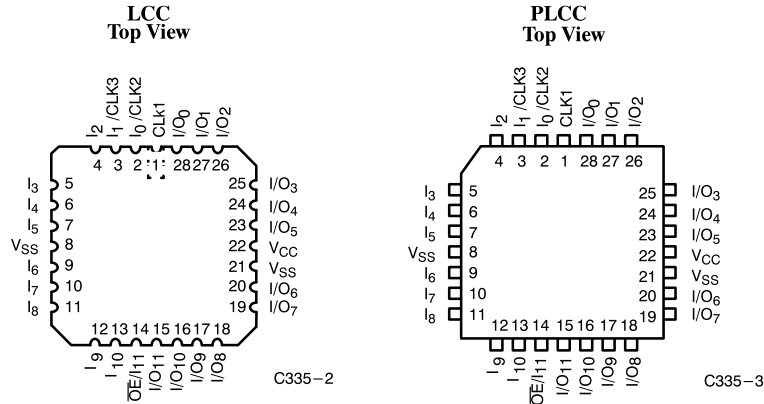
LCC
Top View

$I_2$ $I_1$/CLK3 $I_0$/CLK2 CLK1 I/$O_0$ I/$O_1$ I/$O_2$

4 3 2 1 28 27 26

$I_3$ 5
$I_4$ 6
$I_5$ 7
$V_{SS}$ 8
$I_6$ 9
$I_7$ 10
$I_8$ 11

25 I/$O_3$
24 I/$O_4$
23 I/$O_5$
22 $V_{CC}$
21 $V_{SS}$
20 I/$O_6$
19 I/$O_7$

12 13 14 15 16 17 18

$I_9$ $I_{10}$ $\overline{OE}$/$I_{11}$ I/$O_{11}$ I/$O_{10}$ I/$O_9$ I/$O_8$

C335–2

PLCC
Top View

$I_2$ $I_1$/CLK3 $I_0$/CLK2 CLK1 I/$O_0$ I/$O_1$ I/$O_2$

4 3 2 1 28 27 26

$I_3$ 5
$I_4$ 6
$I_5$ 7
$V_{SS}$ 8
$I_6$ 9
$I_7$ 10
$I_8$ 11

25 I/$O_3$
24 I/$O_4$
23 I/$O_5$
22 $V_{CC}$
21 $V_{SS}$
20 I/$O_6$
19 I/$O_7$

12 13 14 15 16 17 18

$I_9$ $I_{10}$ $\overline{OE}$/$I_{11}$ I/$O_{11}$ I/$O_{10}$ I/$O_9$ I/$O_8$

C335–3